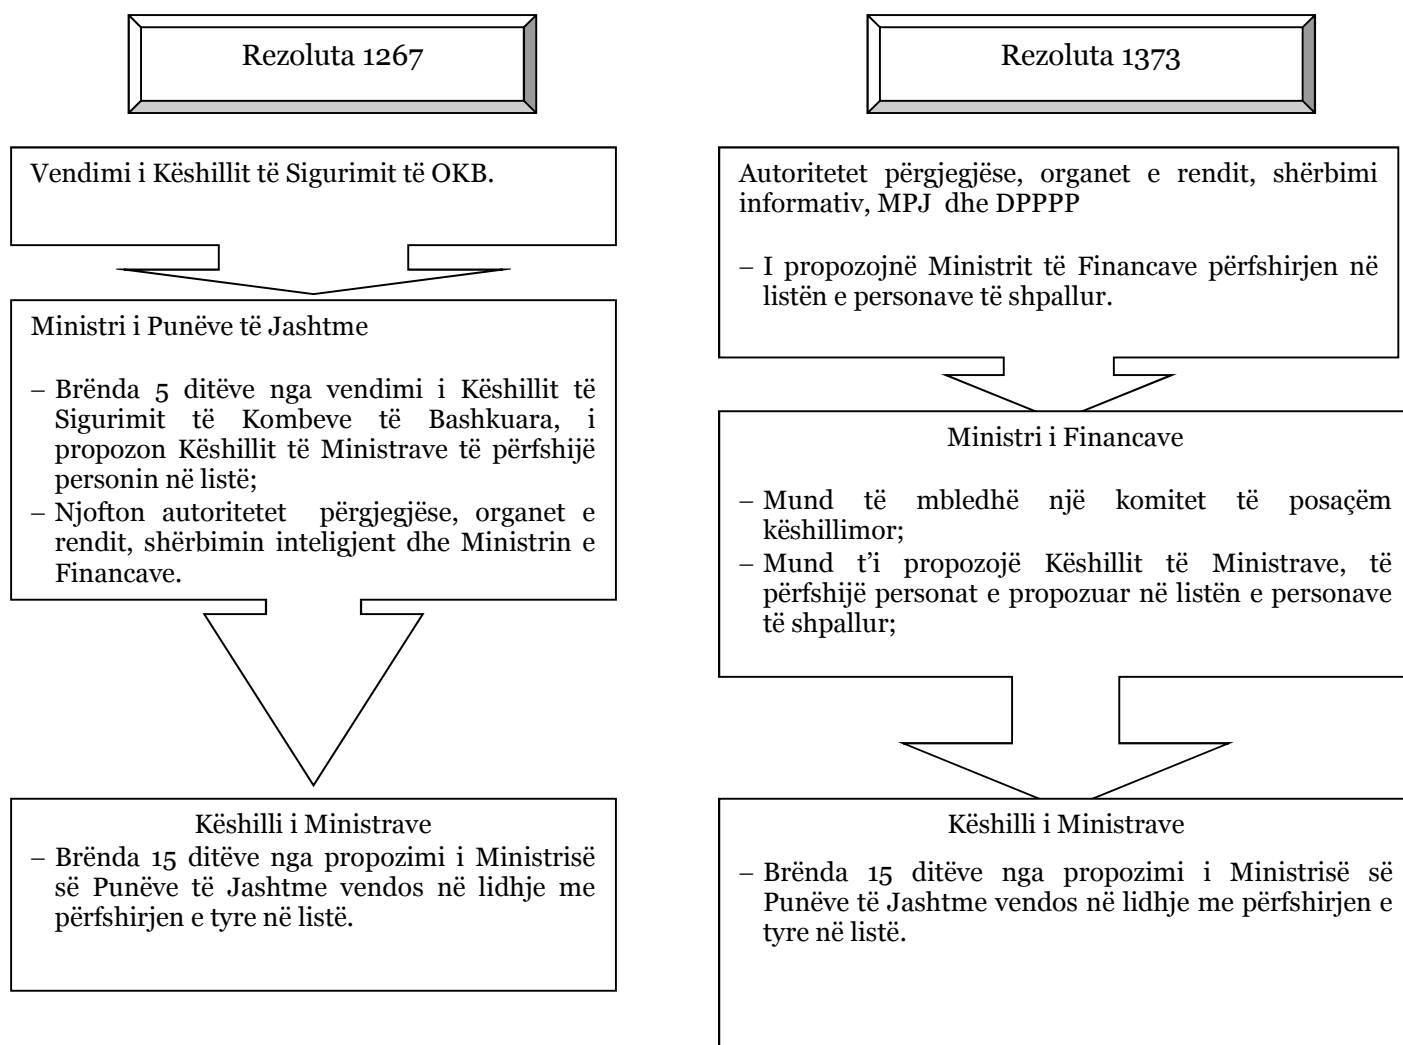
Rezoluta 1267

Vendimi i Këshillit të Sigurimit të OKB.

Ministri i Punëve të Jashtme

– Brënda 5 ditëve nga vendimi i Këshillit të Sigurimit të Kombeve të Bashkuara, i propozon Këshillit të Ministrave të përfshijë personin në listë;
– Njofton autoritetet përgjegjëse, organet e rendit, shërbimin inteligjent dhe Ministrin e Financave.

Këshilli i Ministrave
– Brënda 15 ditëve nga propozimi i Ministrisë së Punëve të Jashtme vendos në lidhje me përfshirjen e tyre në listë.

Rezoluta 1373

Autoritetet përgjegjëse, organet e rendit, shërbimi informativ, MPJ dhe DPPPP

– I propozojnë Ministrit të Financave përfshirjen në listën e personave të shpallur.

Ministri i Financave

– Mund të mbledhë një komitet të posaçëm këshillimor;
– Mund t'i propozojë Këshillit të Ministrave, të përfshijë personat e propozuar në listën e personave të shpallur;

Këshilli i Ministrave

– Brënda 15 ditëve nga propozimi i Ministrisë së Punëve të Jashtme vendos në lidhje me përfshirjen e tyre në listë.